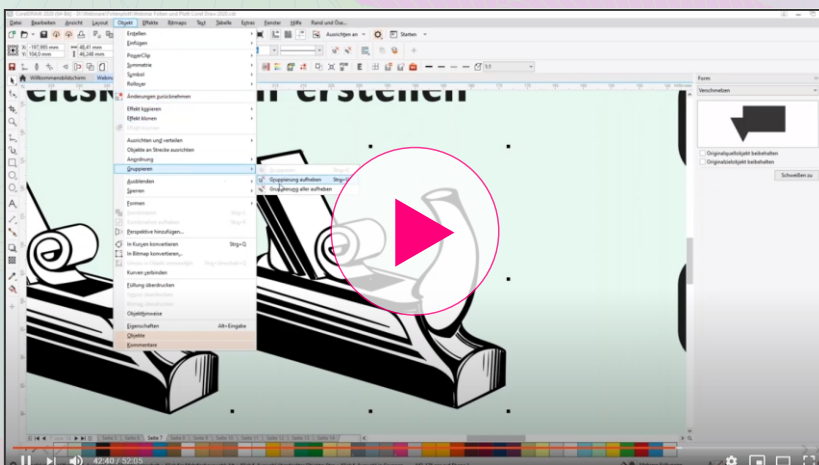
Datei Bearbeiten Ansicht Layout Objekt Effekte Bitmaps Text Tabelle Extras Fenster Hilfe Rand und Dra...

Ausrichten an Starten

Willkommensbildschirm

eitsk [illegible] erstellen

Erstellen
Einfügen
PowerClip
Symmetrie
Symbol
Rollover
Änderungen zurücknehmen
Effekt kopieren
Effekt klonen
Ausrichten und verteilen
Objekte an Strecke ausrichten
Anordnung
Gruppieren
Ausblenden
Sperren
Formen
Perspektive hinzufügen...
In Kurven konvertieren Strg+Q
In Bitmap konvertieren...
Kurven verbinden
Füllung überdrucken
Objekthinweise
Eigenschaften Alt+Eingabe
Objekte
Kommentare

Gruppierung aufheben Strg+U
Gruppierung aller aufheben

Form
Verschmelzen
Originalquellobjekt beibehalten
Originalzielobjekt beibehalten
Schneiden zu

Seite 1 Seite 2 Seite 3 Seite 4 Seite 5 Seite 6 Seite 7 Seite 8 Seite 9 Seite 10 Seite 11 Seite 12 Seite 13 Seite 14

42:40 / 52:03